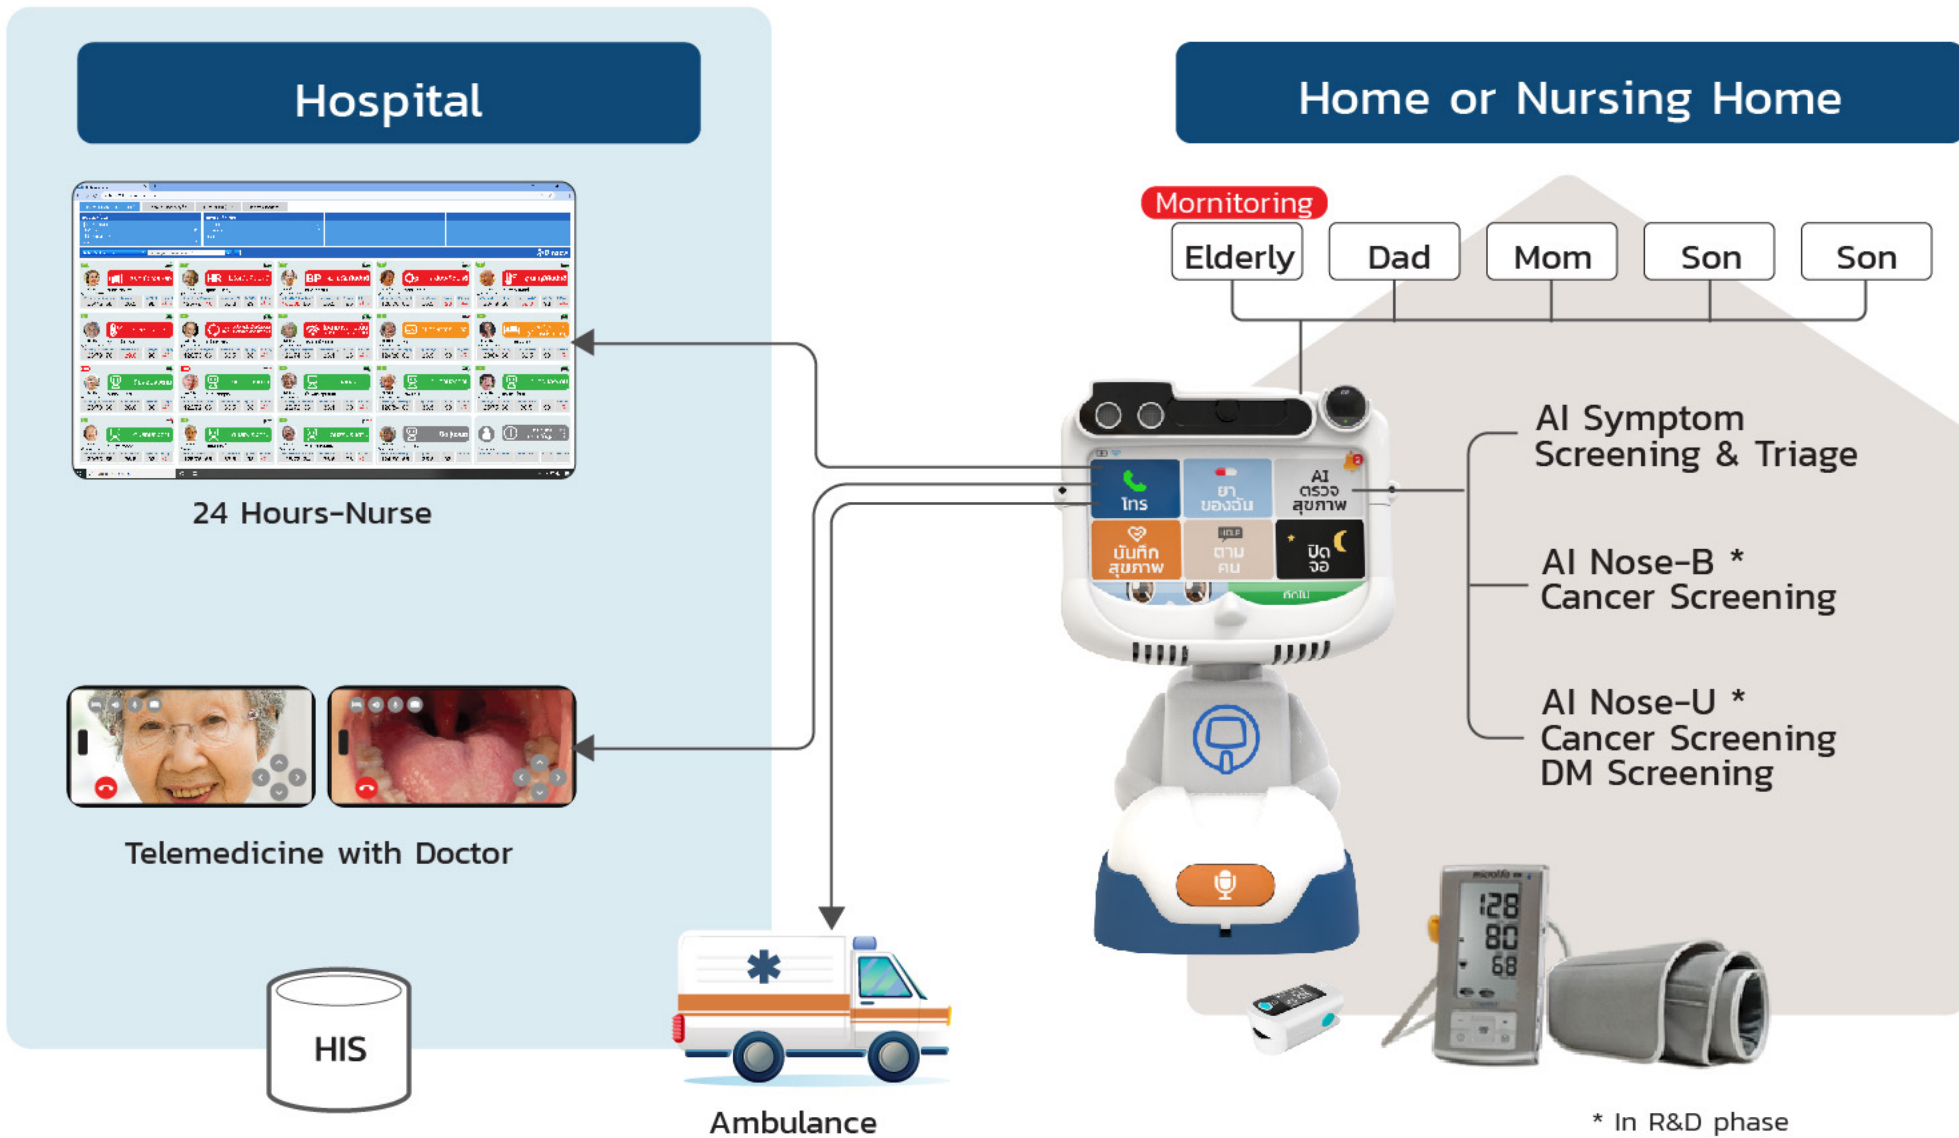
Hospital

24 Hours-Nurse

Telemedicine with Doctor

HIS

Ambulance

Home or Nursing Home

Mornitoring

Elderly

Dad

Mom

Son

Son

โทร

ยา ของฉัน

AI ตรวจ สุขภาพ

บันทึก สุขภาพ

ตาม คน

ปิด จอ

AI Symptom Screening & Triage

AI Nose-B * Cancer Screening

AI Nose-U * Cancer Screening DM Screening

128
80
68

* In R&D phase